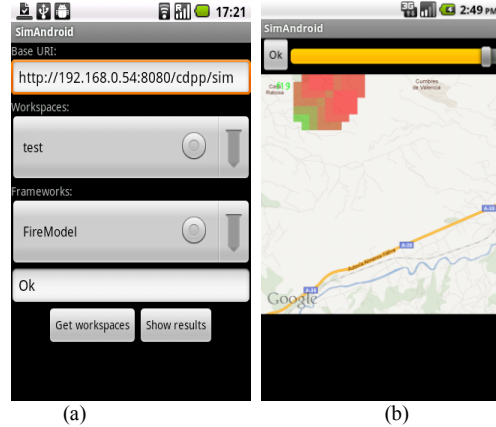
17:21
SimAndroid
Base URI:
http://192.168.0.54:8080/cdpp/sim
Workspaces:
test
Frameworks:
FireModel
Ok
Get workspaces
Show results
(a)

2:49 PM
SimAndroid
Ok
19
Cumbres de Valencia
A-23
Autovía Mudéjar
Google
(b)